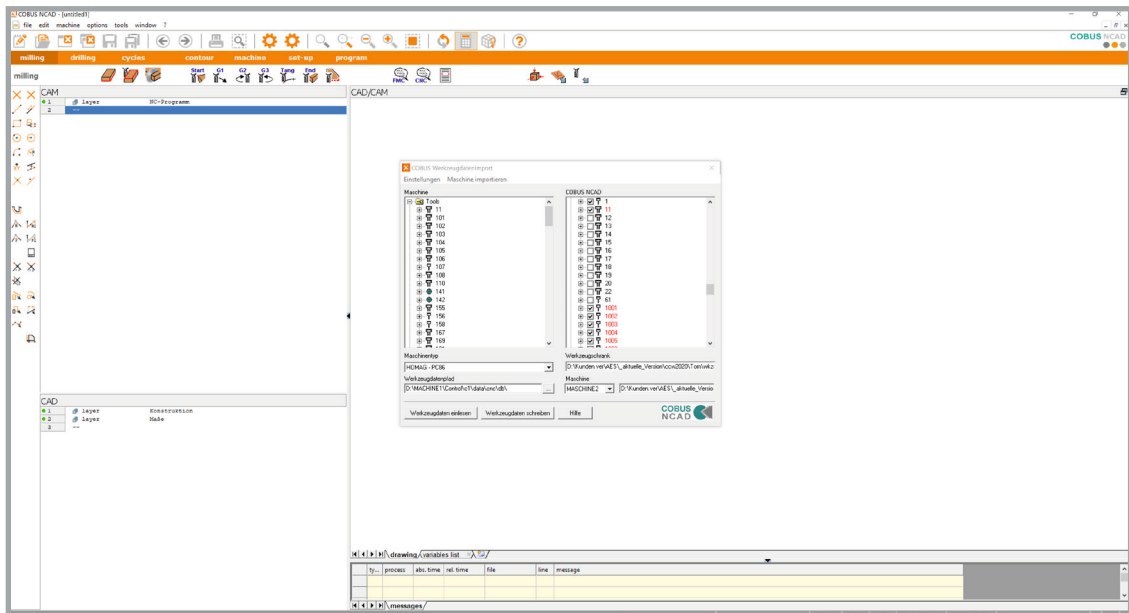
COBUS NCAD - [untitled1]
file edit machine options tools window ?

COBUS NCAD

milling drilling cycles contour machine set-up program

milling

Start G1 G2 G3 Tang End

FMC CRC

CAM

| | | | |
|---|---|---|---|
| 1 | layer | NC-Programm |
| 2 | -- | |

CAD/CAM

COBUS Werkzeugdatenimport
Einstellungen Maschine importieren

Maschine
Tools
11
101
102
103
104
105
106
107
108
110
141
142
155
156
158
167
169

COBUS NCAD
1
11
12
13
14
15
16
17
18
19
20
22
61
1001
1002
1003
1004
1005

Maschinentyp
HOMAG - PC86

Werkzeugschrank
D:\Kunden.ver\AES\_aktuelle_Version\ccw2020\7.on\wkz

Werkzeugdatenpfad
D:\MACHINE1\Control\c1\data\one\db\

Maschine
MASCHINE2 D:\Kunden.ver\AES\_aktuelle_Version

Werkzeugdaten einlesen Werkzeugdaten schreiben Hilfe

COBUS NCAD

CAD

| | | | |
|---|---|---|---|
| 1 | layer | Konstruktion |
| 2 | layer | Maße |
| 3 | -- | |

drawing variables list

| ty... | process | abs. time | rel. time | file | line | message |
|---|---|---|---|---|---|---|

messages